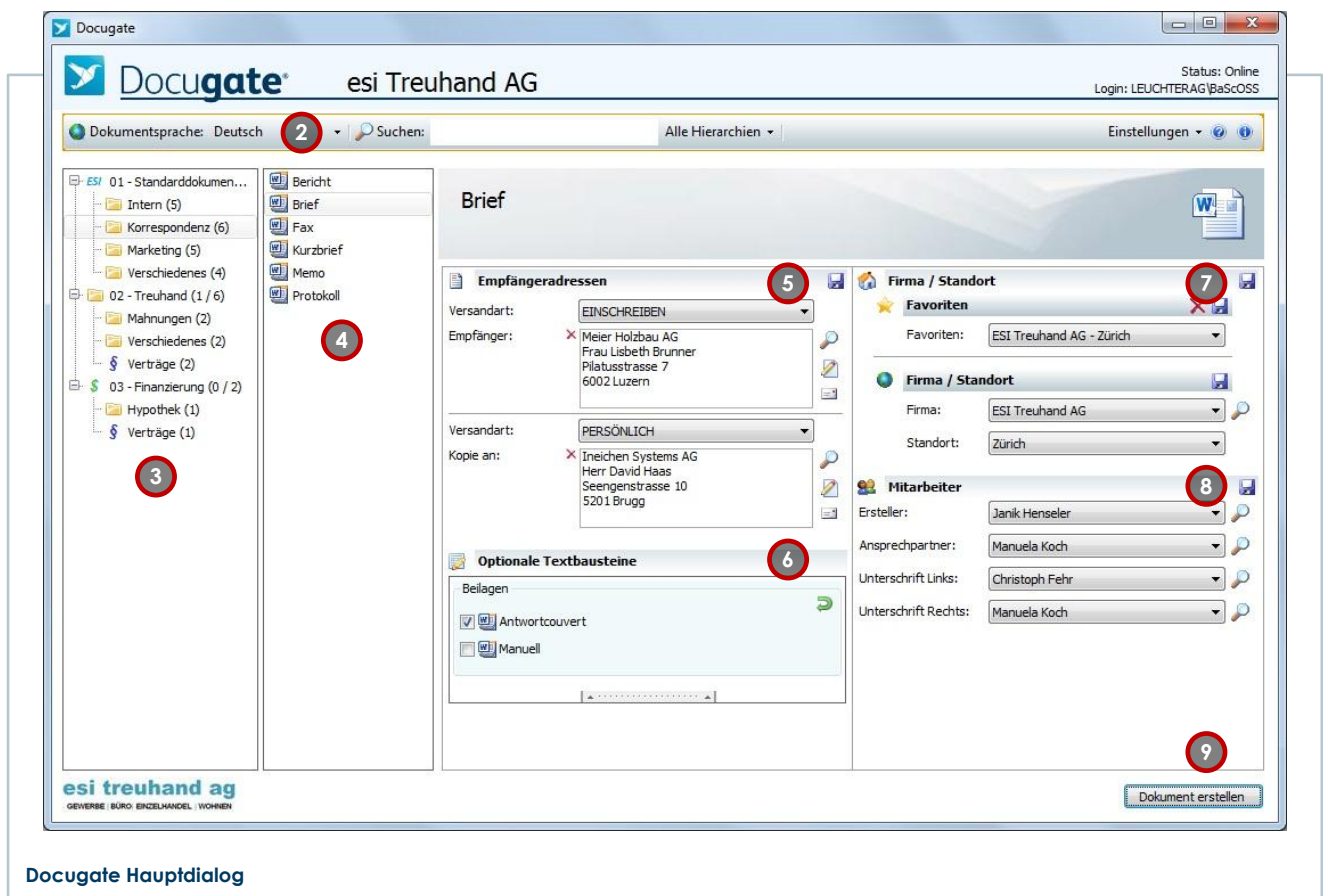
Docugate

Docugate® esi Treuhand AG

Status: Online
Login: LEUCHTERAG\BaScOSS

Dokumentsprache: Deutsch 2 Suchen: Alle Hierarchien Einstellungen

ESI 01 - Standarddokumen...
Intern (5)
Korrespondenz (6)
Marketing (5)
Verschiedenes (4)
02 - Treuhand (1 / 6)
Mahnungen (2)
Verschiedenes (2)
§ Verträge (2)
$ 03 - Finanzierung (0 / 2)
Hypothek (1)
§ Verträge (1)

3

Bericht
Brief
Fax
Kurzbrief
Memo
Protokoll

4

Brief

Empfängeradressen 5

Versandart: EINSCHREIBEN
Empfänger: Meier Holzbau AG
Frau Lisbeth Brunner
Pilatusstrasse 7
6002 Luzern

Versandart: PERSÖNLICH
Kopie an: Ineichen Systems AG
Herr David Haas
Seengenstrasse 10
5201 Brugg

Optionale Textbausteine 6

Beilagen
Antwortcouvert
Manuell

Firma / Standort 7

Favoriten
Favoriten: ESI Treuhand AG - Zürich

Firma / Standort
Firma: ESI Treuhand AG
Standort: Zürich

Mitarbeiter 8
Ersteller: Janik Henseler
Ansprechpartner: Manuela Koch
Unterschrift Links: Christoph Fehr
Unterschrift Rechts: Manuela Koch

9

Dokument erstellen

esi treuhand ag
GEWERBE | BÜRO | EINZELHANDEL | WOHNEN

Docugate Hauptdialog